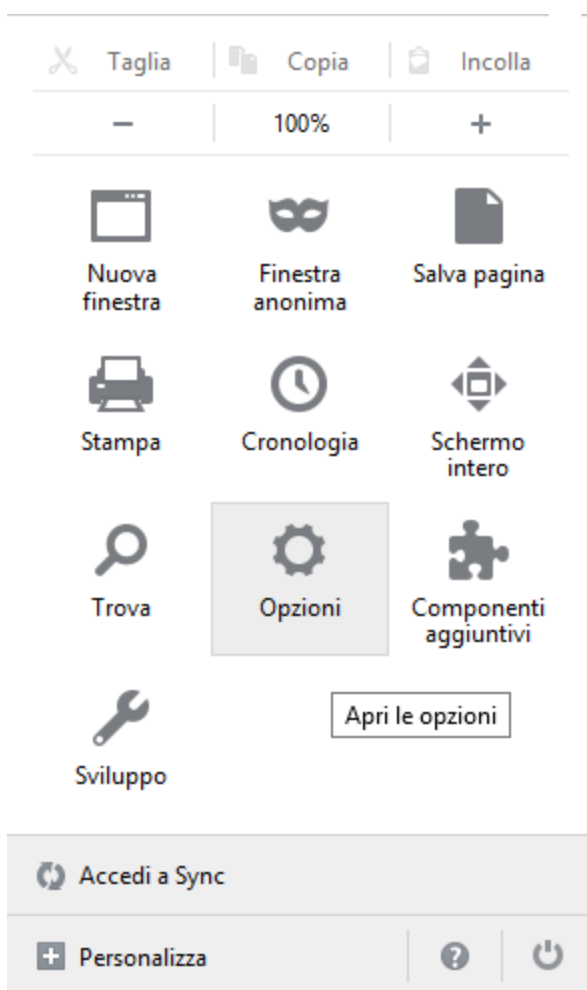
Taglia Copia Incolla

– 100% +

Nuova finestra

Finestra anonima

Salva pagina

Stampa

Cronologia

Schermo intero

Trova

Opzioni

Componenti aggiuntivi

Apri le opzioni

Sviluppo

Accedi a Sync

Personalizza